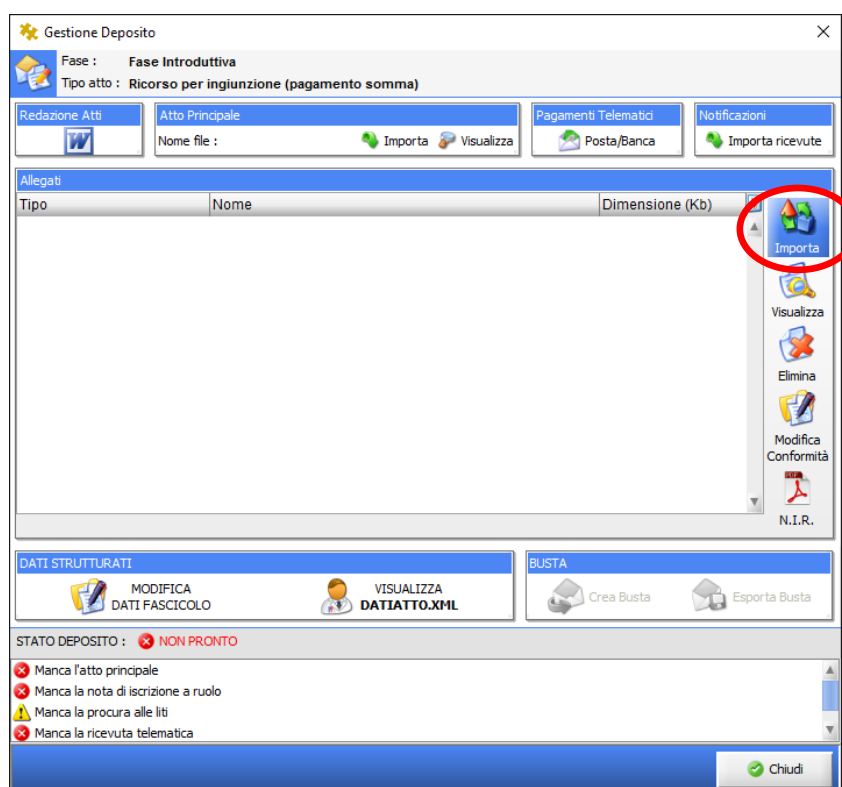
Gestione Deposito

Fase : Fase Introduttiva
Tipo atto : Ricorso per ingiunzione (pagamento somma)

Redazione Atti

Atto Principale
Nome file :
Importa
Visualizza

Pagamenti Telematici
Posta/Banca

Notificazioni
Importa ricevute

Allegati

| Tipo | Nome | Dimensione (Kb) |
|---|---|---|

Importa
Visualizza
Elimina
Modifica Conformità
N.I.R.

DATI STRUTTURATI
MODIFICA DATI FASCICOLO
VISUALIZZA DATIATTO.XML

BUSTA
Crea Busta
Esporta Busta

STATO DEPOSITO : NON PRONTO

Manca l'atto principale
Manca la nota di iscrizione a ruolo
Manca la procura alle liti
Manca la ricevuta telematica

Chiudi